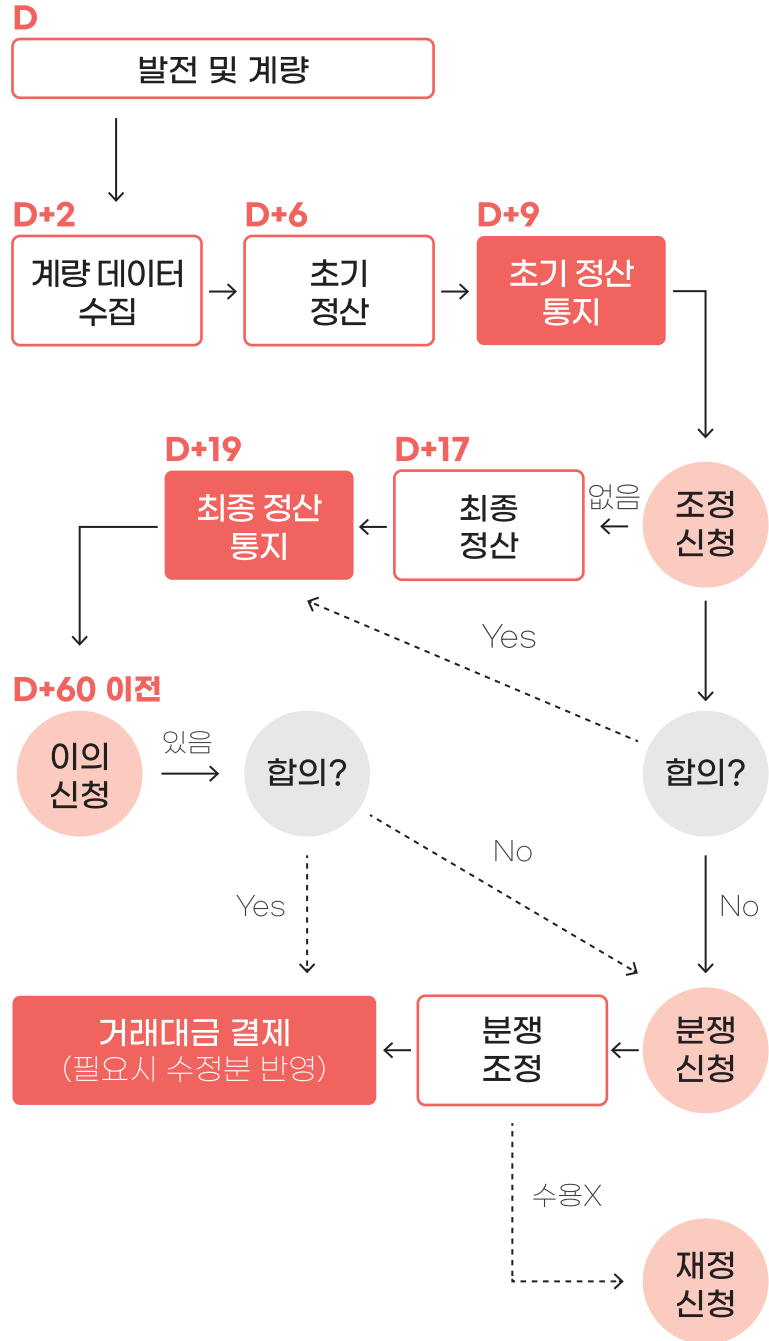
D

발전 및 계량

D+2

계량 데이터 수집

D+6

초기 정산

D+9

초기 정산 통지

조정 신청

없음

D+17

최종 정산

D+19

최종 정산 통지

Yes

합의?

D+60 이전

이의 신청

있음

합의?

Yes

No

No

거래대금 결제 (필요시 수정분 반영)

분쟁 조정

분쟁 신청

수용X

재정 신청